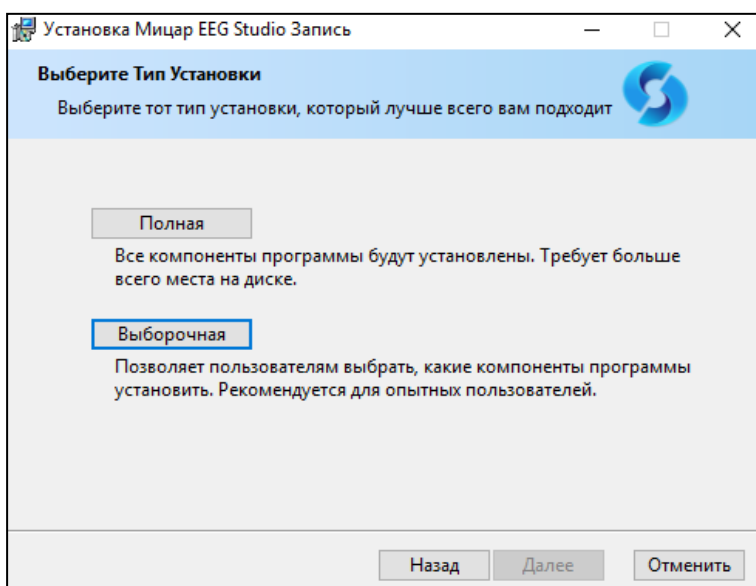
Установка Мицар EEG Studio Запись

Выберите Тип Установки

Выберите тот тип установки, который лучше всего вам подходит

Полная

Все компоненты программы будут установлены. Требует больше всего места на диске.

Выборочная

Позволяет пользователям выбрать, какие компоненты программы установить. Рекомендуется для опытных пользователей.

Назад

Далее

Отменить